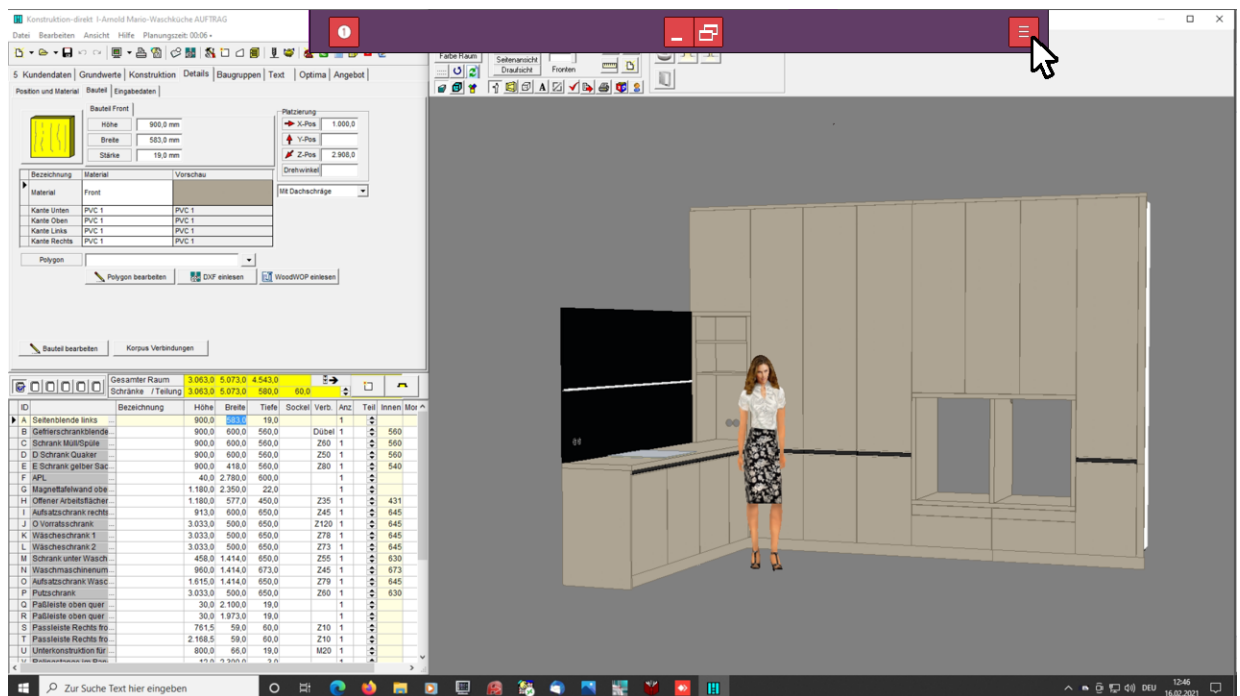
Konstruktion-direkt /-Arnold Mario-Waschküche AUFTRAG

Datei Bearbeiten Ansicht Hilfe Planungszeit: 00:06

5 Kundendaten | Grundwerte | Konstruktion | Details | Baugruppen | Text | Optima | Angebot

Position und Material | Bauteil | Eingabedaten

Bauteil Front

| Höhe | 900,0 mm |
|---|---|
| Breite | 583,0 mm |
| Stärke | 19,0 mm |

Platzierung

X-Pos 1.000,0
Y-Pos
Z-Pos 2.908,0
Drehwinkel

Mit Dachschräge

| Bezeichnung | Material | Vorschau |
|---|---|---|
| Material | Front | |
| Kante Unten | PVC 1 | PVC 1 |
| Kante Oben | PVC 1 | PVC 1 |
| Kante Links | PVC 1 | PVC 1 |
| Kante Rechts | PVC 1 | PVC 1 |

Polygon

Polygon bearbeiten | DXF einlesen | WoodWOP einlesen

Bauteil bearbeiten | Korpus Verbindungen

Farbe Raum | Seitenansicht | Draufsicht | Fronten

| Gesamter Raum | 3.063,0 | 5.073,0 | 4.543,0 | |
|---|---|---|---|---|
| Schränke / Teilung | 3.063,0 | 5.073,0 | 580,0 | 60,0 |

| ID | | Bezeichnung | Höhe | Breite | Tiefe | Sockel | Verb. | Anz | Teil | Innen | Mon |
|---|---|---|---|---|---|---|---|---|---|---|---|
| A | Seitenblende links | | 900,0 | 583,0 | 19,0 | | | 1 | | | |
| B | Geräteschrankblende | | 900,0 | 600,0 | 560,0 | | Dübel | 1 | | 560 | |
| C | Schrank Müll/Spüle | | 900,0 | 600,0 | 560,0 | | Z60 | 1 | | 560 | |
| D | D Schrank Quaker | | 900,0 | 600,0 | 560,0 | | Z50 | 1 | | 560 | |
| E | E Schrank gelber Sac | | 900,0 | 418,0 | 560,0 | | Z80 | 1 | | 540 | |
| F | APL | | 40,0 | 2.780,0 | 600,0 | | | 1 | | | |
| G | Magnettafelwand obe | | 1.180,0 | 2.350,0 | 22,0 | | | 1 | | | |
| H | Offener Arbeitsfläche | | 1.180,0 | 577,0 | 450,0 | | Z35 | 1 | | 431 | |
| I | Aufsatzschrank rechts | | 913,0 | 600,0 | 650,0 | | Z45 | 1 | | 645 | |
| J | O Vorratsschrank | | 3.033,0 | 500,0 | 650,0 | | Z120 | 1 | | 645 | |
| K | Wäscheschrank 1 | | 3.033,0 | 500,0 | 650,0 | | Z78 | 1 | | 645 | |
| L | Wäscheschrank 2 | | 3.033,0 | 500,0 | 650,0 | | Z73 | 1 | | 645 | |
| M | Schrank unter Wasch | | 458,0 | 1.414,0 | 650,0 | | Z55 | 1 | | 630 | |
| N | Waschmaschinenum | | 960,0 | 1.414,0 | 673,0 | | Z45 | 1 | | 673 | |
| O | Aufsatzschrank Wasc | | 1.615,0 | 1.414,0 | 650,0 | | Z79 | 1 | | 645 | |
| P | Putzschrank | | 3.033,0 | 500,0 | 650,0 | | Z60 | 1 | | 630 | |
| Q | Paßleiste oben quer | | 30,0 | 2.100,0 | 19,0 | | | 1 | | | |
| R | Paßleiste oben quer | | 30,0 | 1.973,0 | 19,0 | | | 1 | | | |
| S | Passleiste Rechts fro | | 761,5 | 59,0 | 60,0 | | Z10 | 1 | | | |
| T | Passleiste Rechts fro | | 2.168,5 | 59,0 | 60,0 | | Z10 | 1 | | | |
| U | Unterkonstruktion für | | 800,0 | 66,0 | 19,0 | | M20 | 1 | | | |

Zur Suche Text hier eingeben

DEU 12:46 16.02.2021